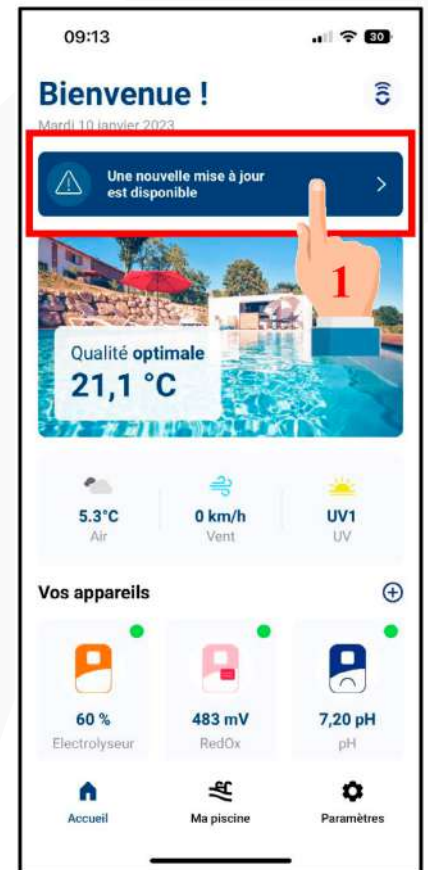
09:13

30

Bienvenue !

Mardi 10 janvier 2023

Une nouvelle mise à jour est disponible

1

Qualité optimale
21,1 °C

5.3°C
Air

0 km/h
Vent

UV1
UV

Vos appareils

60 %
Electrolyseur

483 mV
RedOx

7,20 pH
pH

Accueil

Ma piscine

Paramètres